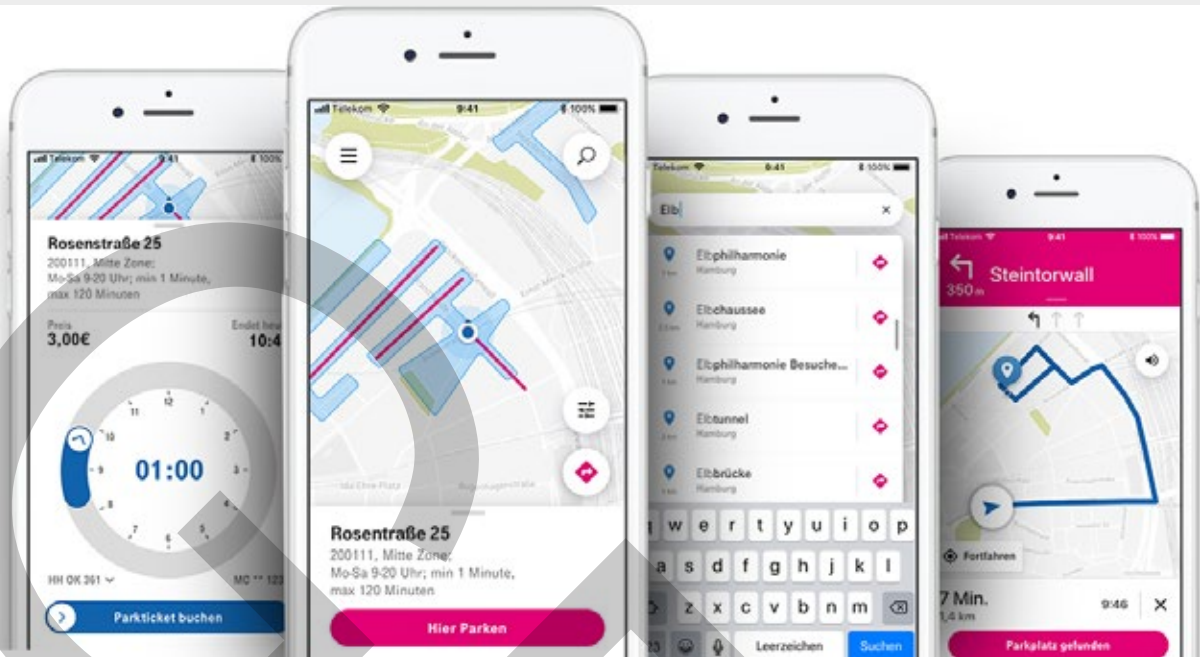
Telekom 9:41 100%

Rosenstraße 25
200111, Mitte Zone;
Mo-Sa 9-20 Uhr; min 1 Minute,
max 120 Minuten

Preis
3,00€

Endet heu
10:4

12
1
2
3
4
5
6
7
8
9
10
11

01:00

HH OK 261

MC ** 123

Parkticket buchen

Telekom 9:41 100%

Rosenstraße 25
200111, Mitte Zone;
Mo-Sa 9-20 Uhr; min 1 Minute,
max 120 Minuten

Hier Parken

Telekom 9:41 100%

Elb

Elbphilharmonie
Hamburg

Elbchaussee
Hamburg

Elbphilharmonie Besuche...
Hamburg

Elbtunnel
Hamburg

Elbbrücke
Hamburg

q w e r t z u i o p
a s d f g h j k l
y x c v b n m

Leerzeichen
Suchen

Telekom 9:41 100%

Steintorwall
350 m

Fortfahren

7 Min.
1,4 km
9:46

Parkplatz gefunden